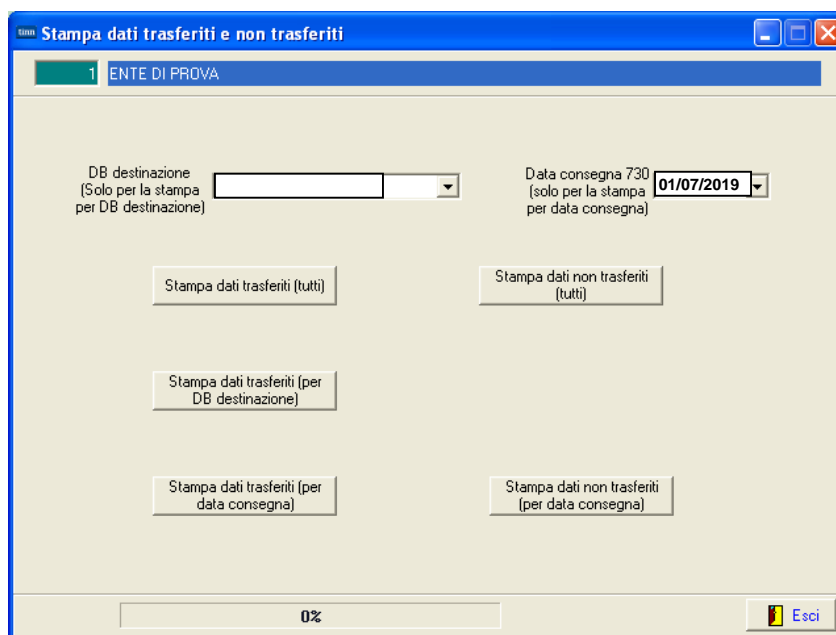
tinn Stampa dati trasferiti e non trasferiti

1 ENTE DI PROVA

DB destinazione (Solo per la stampa per DB destinazione)

Data consegna 730 (solo per la stampa per data consegna) 01/07/2019

Stampa dati trasferiti (tutti)

Stampa dati non trasferiti (tutti)

Stampa dati trasferiti (per DB destinazione)

Stampa dati trasferiti (per data consegna)

Stampa dati non trasferiti (per data consegna)

0%

Esci